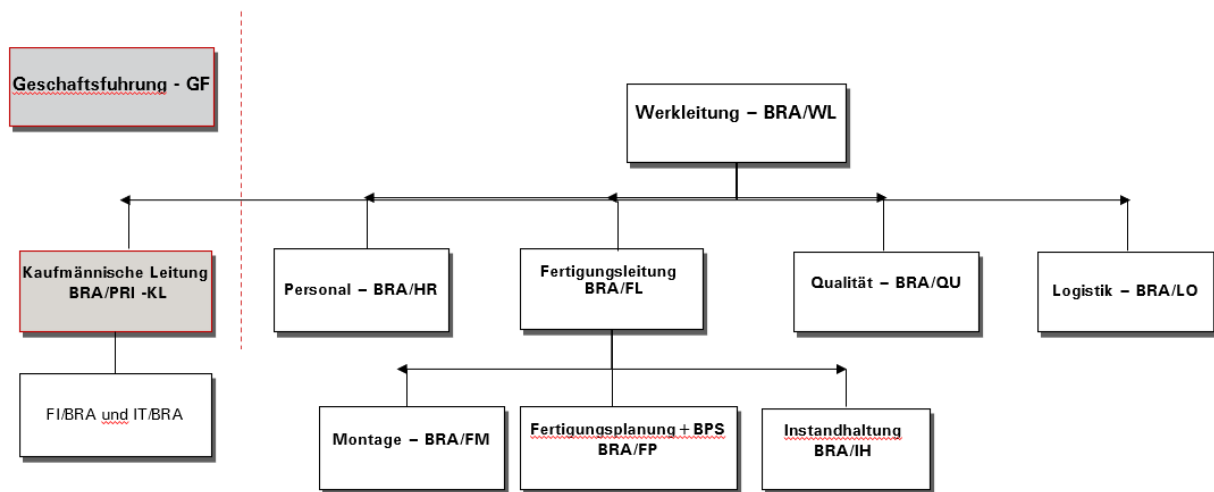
Geschaftsfuhrung - GF

Werkleitung – BRA/WL

Kaufmännische Leitung
BRA/PRI -KL

Personal – BRA/HR

Fertigungsleitung
BRA/FL

Qualität – BRA/QU

Logistik – BRA/LO

FI/BRA und IT/BRA

Montage – BRA/FM

Fertigungsplanung + BPS
BRA/FP

Instandhaltung
BRA/IH